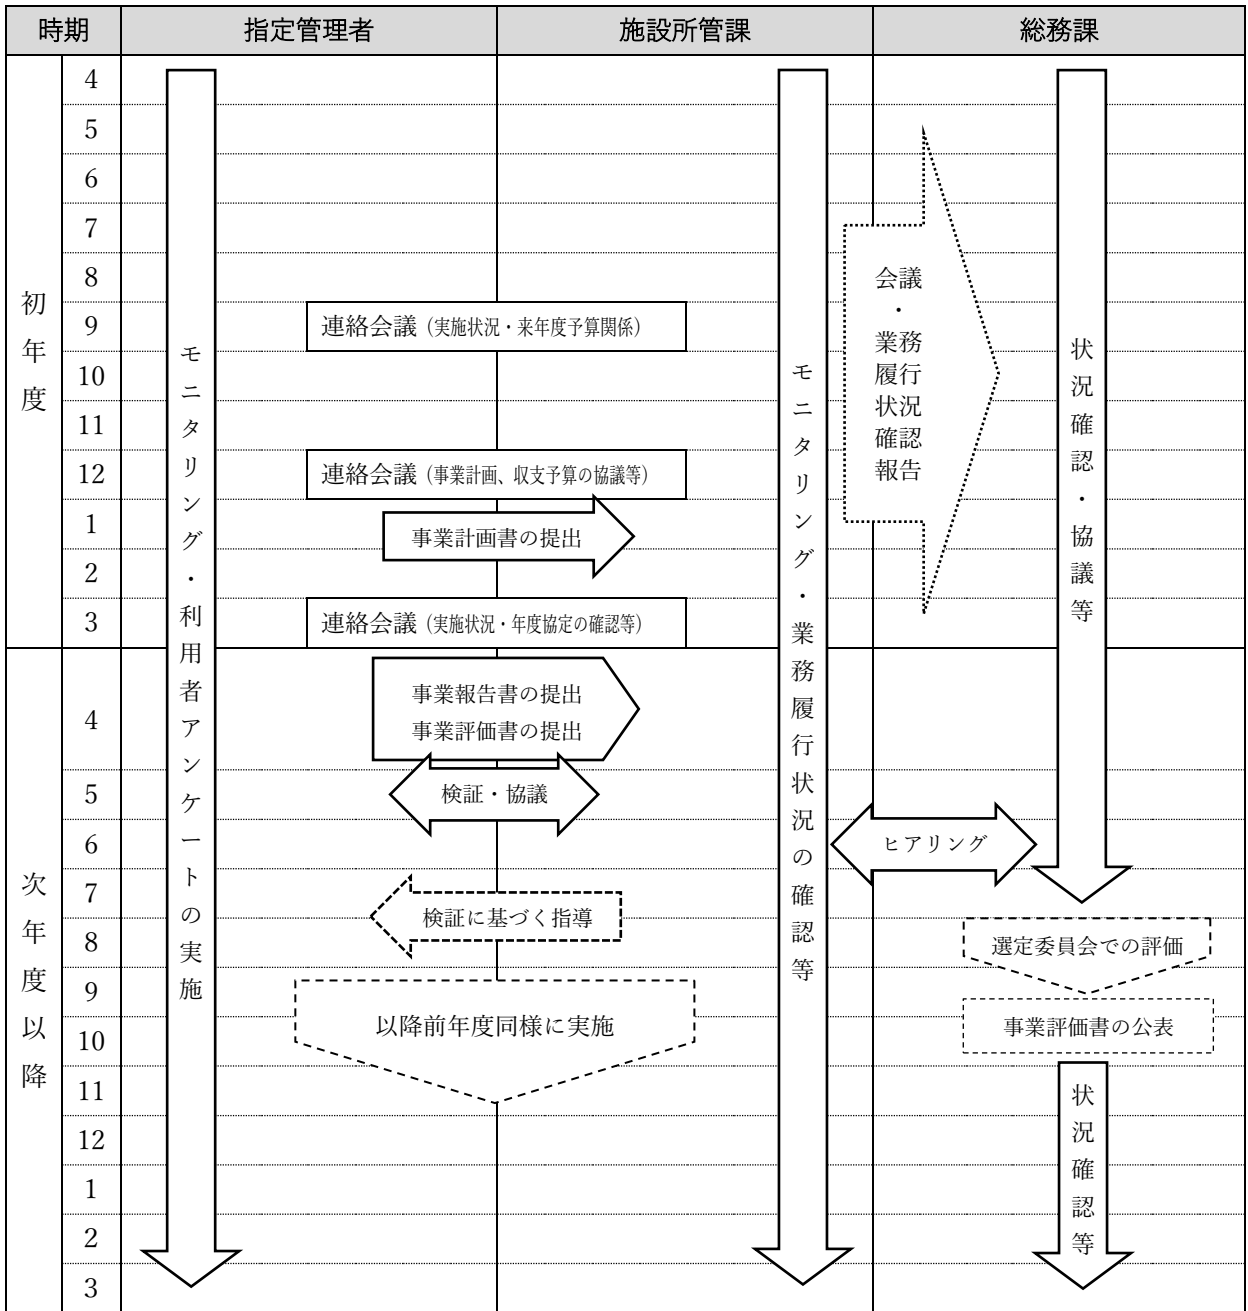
| 時期 | | 指定管理者 | 施設所管課 | 総務課 |
|---|---|---|---|---|
| 初年度 | 4 | | | |
| | 5 | | | |
| | 6 | | | |
| | 7 | | | |
| | 8 | | | |
| | 9 | 連絡会議（実施状況・来年度予算関係） | | |
| | 10 | | | |
| | 11 | | | |
| | 12 | 連絡会議（事業計画、収支予算の協議等） | | |
| | 1 | 事業計画書の提出 | | |
| | 2 | | | |
| | 3 | 連絡会議（実施状況・年度協定の確認等） | | |
| 次年度以降 | 4 | 事業報告書の提出 事業評価書の提出 | | |
| | 5 | 検証・協議 | | |
| | 6 | | ヒアリング | |
| | 7 | 検証に基づく指導 | | |
| | 8 | | | 選定委員会での評価 |
| | 9 | 以降前年度同様に実施 | | |
| | 10 | | | 事業評価書の公表 |
| | 11 | | | |
| | 12 | | | |
| | 1 | | | |
| | 2 | | | |
| | 3 | | | |

モニタリング・利用者アンケートの実施

モニタリング・業務履行状況の確認等

会議・業務履行状況確認報告

状況確認・協議等

状況確認等